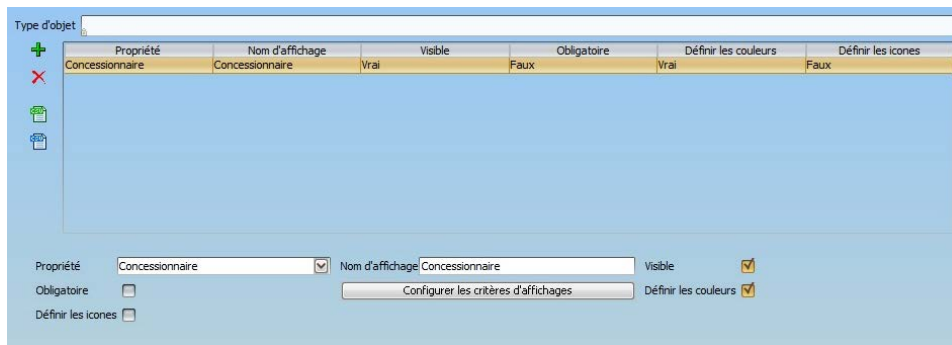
Type d'objet

| Propriété | Nom d'affichage | Visible | Obligatoire | Définir les couleurs | Définir les icones |
|---|---|---|---|---|---|
| Concessionnaire | Concessionnaire | Vrai | Faux | Vrai | Faux |

Propriété Concessionnaire
Nom d'affichage Concessionnaire
Visible
Obligatoire
Configurer les critères d'affichages
Définir les couleurs
Définir les icones